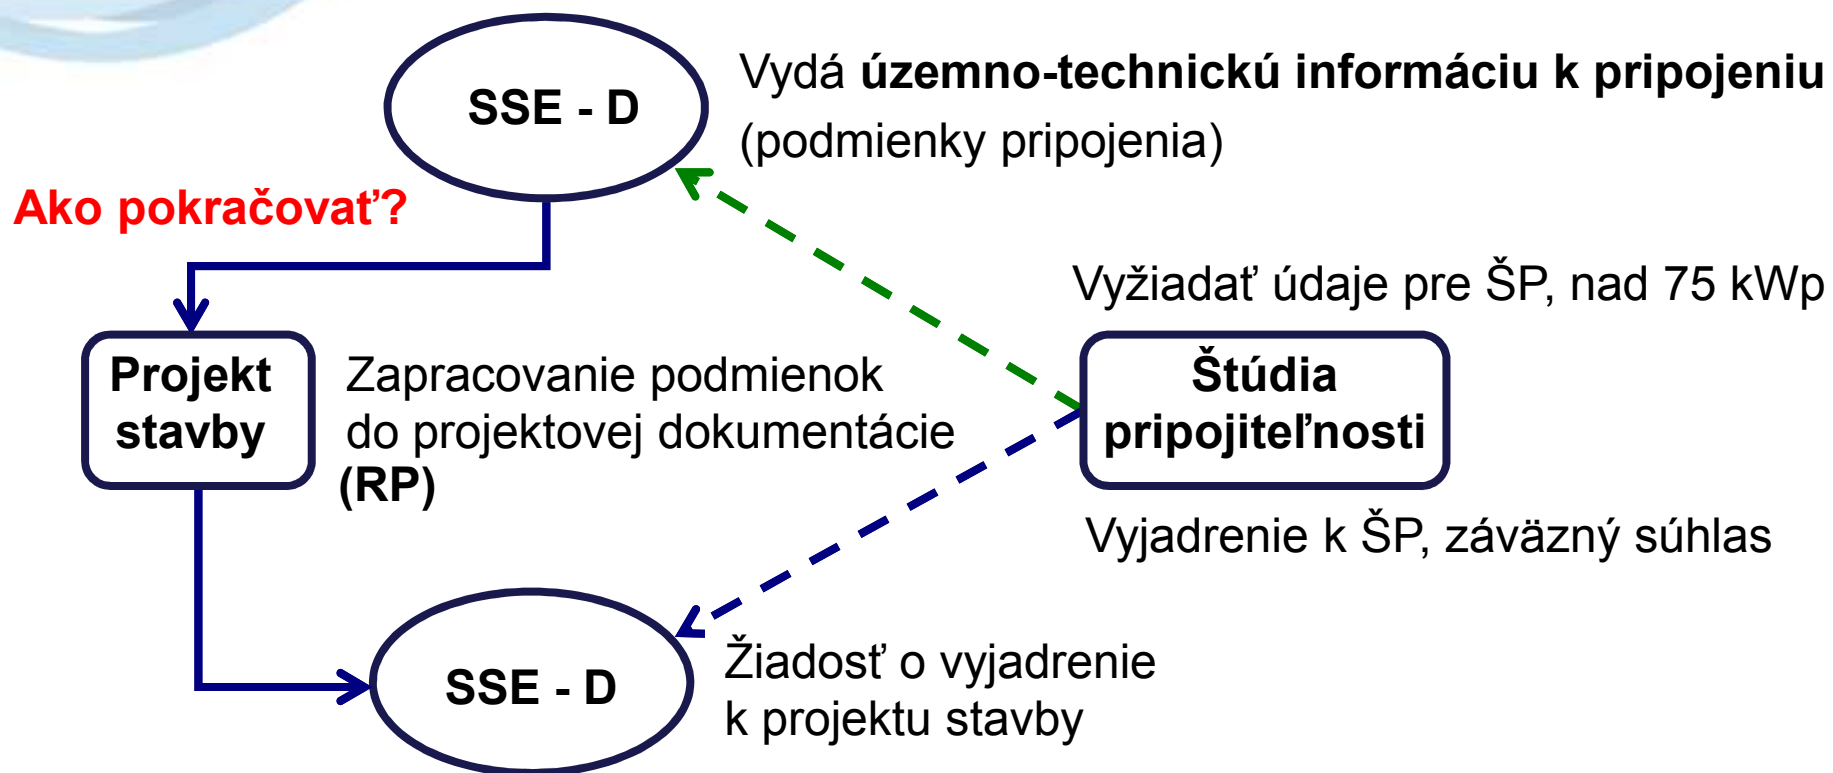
SSE - D

Vydá územno-technickú informáciu k pripojeniu (podmienky pripojenia)

Ako pokračovať?

Vyžiadať údaje pre ŠP, nad 75 kWp

Projekt stavby

Zapracovanie podmienok do projektovej dokumentácie (RP)

Štúdia pripojiteľnosti

Vyjadrenie k ŠP, záväzný súhlas

SSE - D

Žiadosť o vyjadrenie k projektu stavby